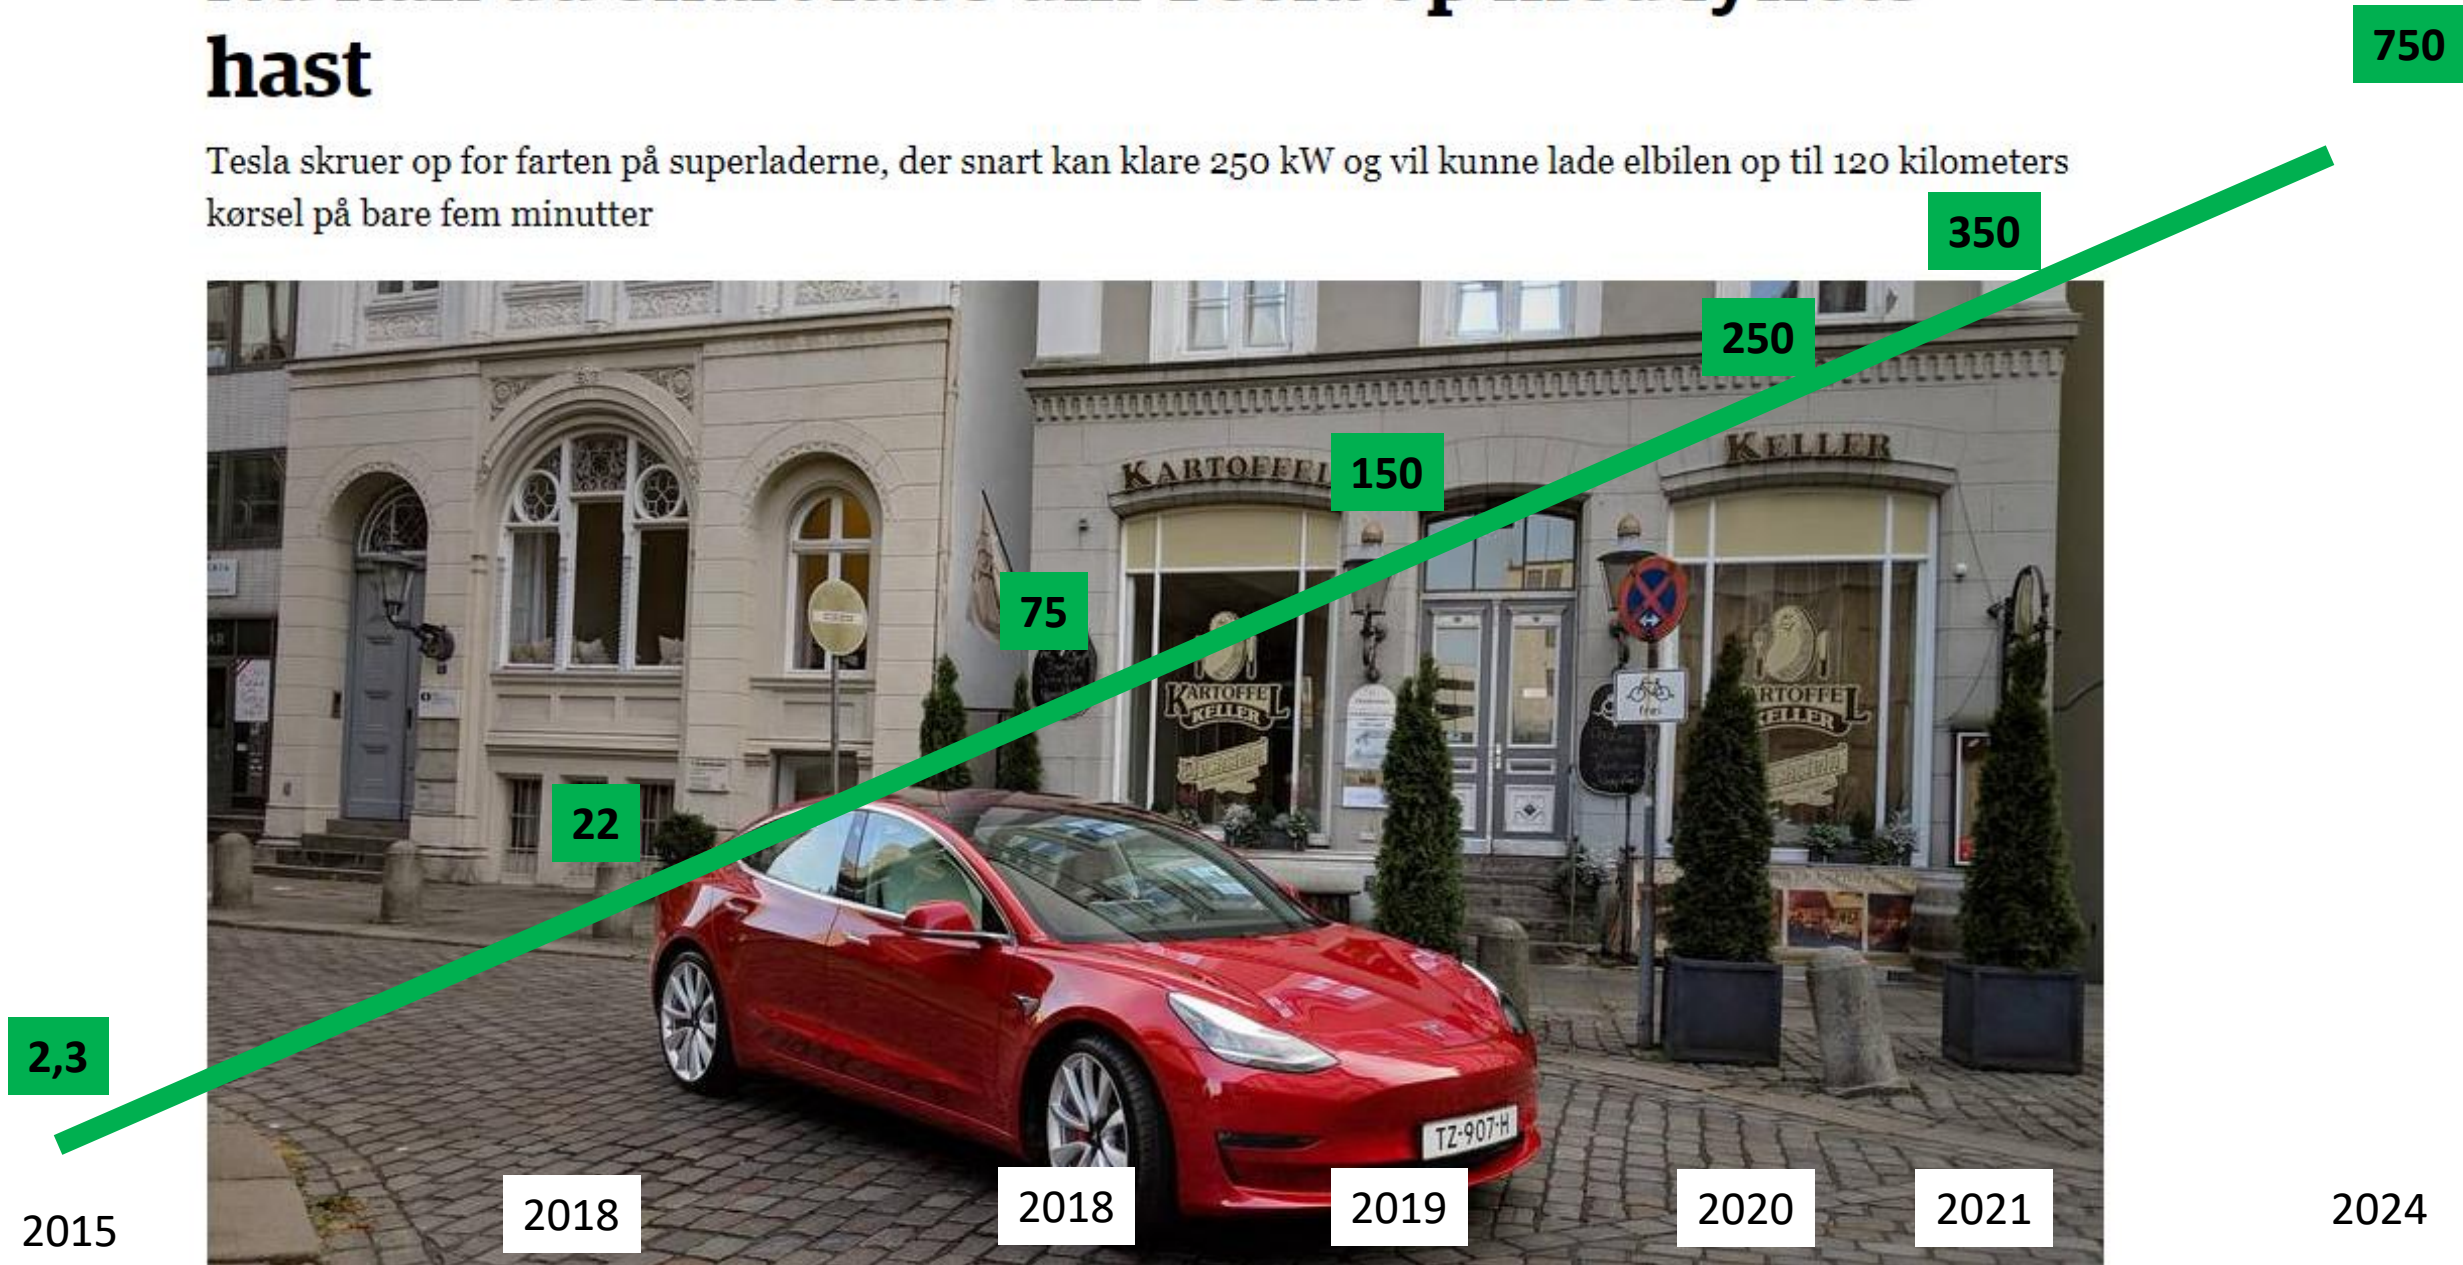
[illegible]
hast

750

Tesla skruer op for farten på superladerne, der snart kan klare 250 kW og vil kunne lade elbilen op til 120 kilometers kørsel på bare fem minutter

350

250

KARTOFFEL

150

KELLER

75

KARTOFFEL KELLER

KARTOFFEL KELLER

22

TZ-907-H

2,3

2015

2018

2018

2019

2020

2021

2024